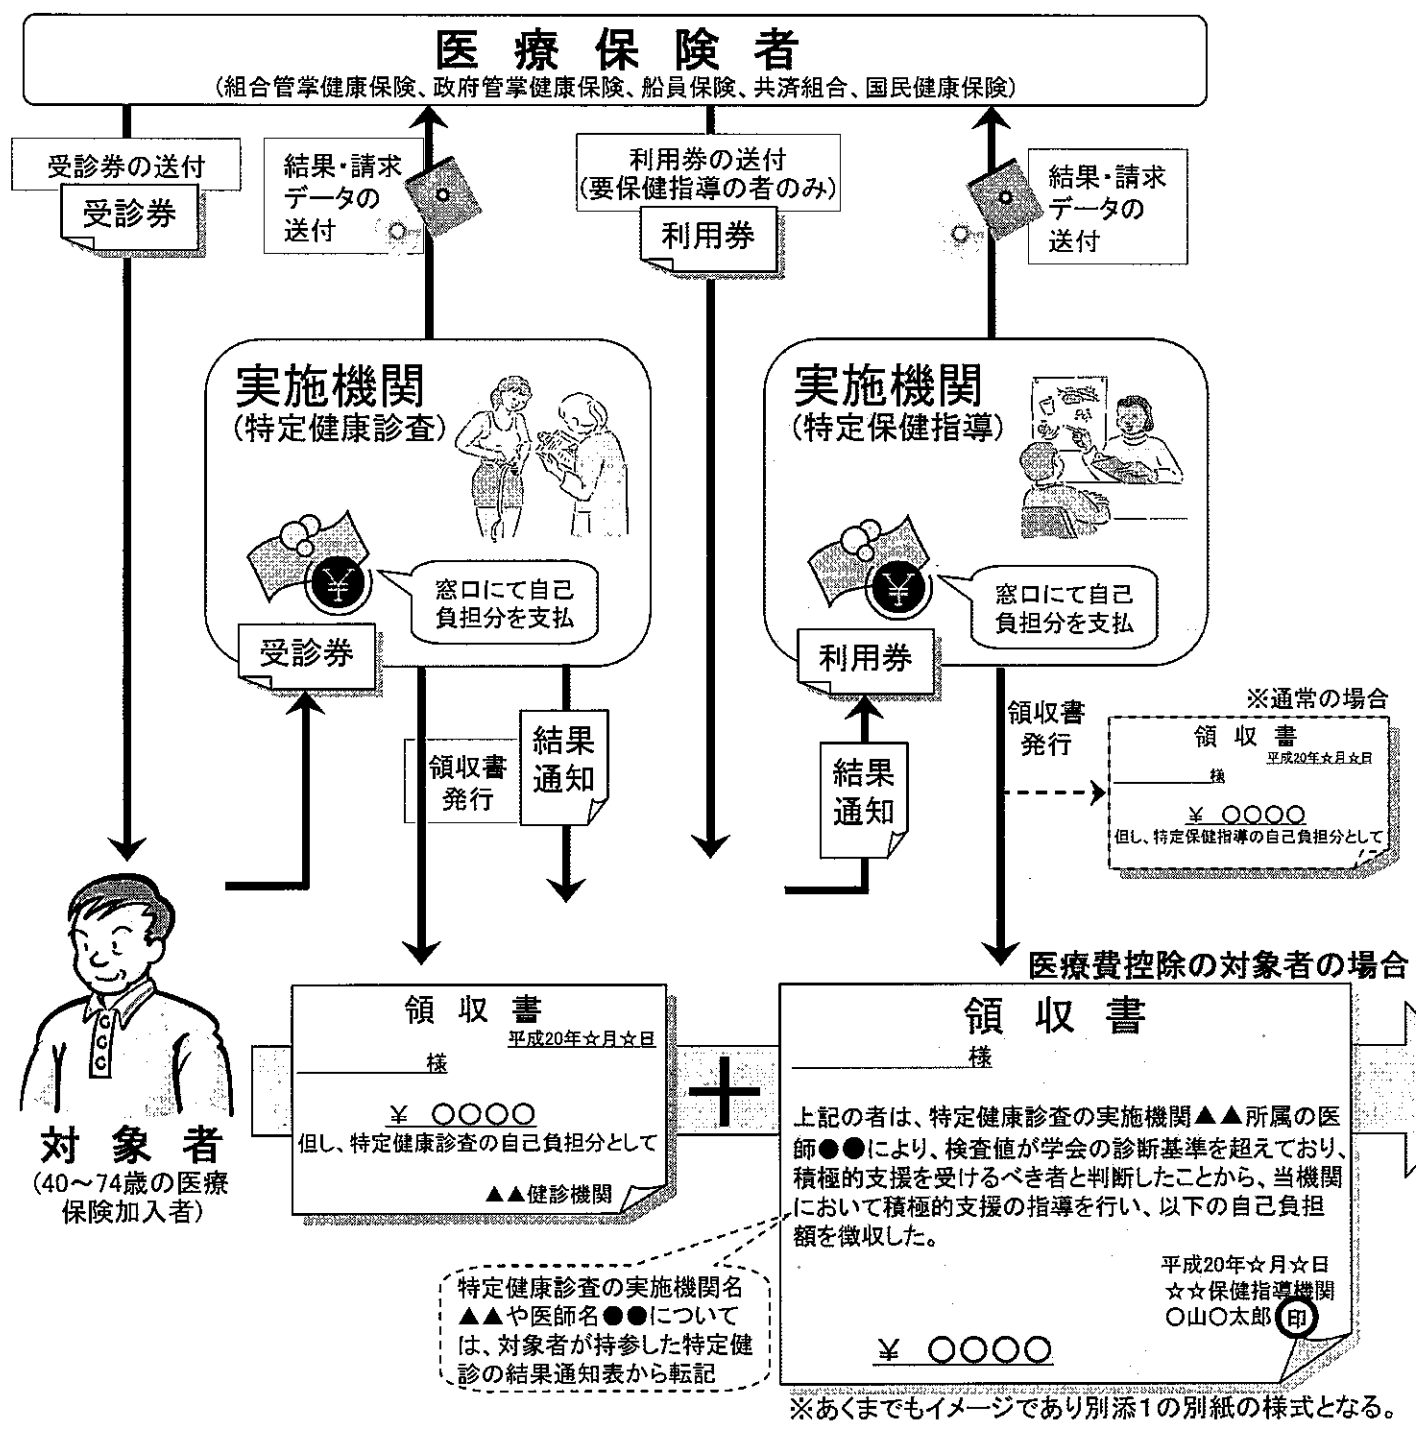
医 療 保 険 者
（組合管掌健康保険、政府管掌健康保険、船員保険、共済組合、国民健康保険）

受診券の送付
受診券

結果・請求データの送付

利用券の送付（要保健指導の者のみ）
利用券

結果・請求データの送付

実施機関（特定健康診査）
窓口にて自己負担分を支払
受診券

実施機関（特定保健指導）
窓口にて自己負担分を支払
利用券

領収書発行
結果通知

結果通知

領収書発行

※通常の場合
領 収 書
平成20年☆月☆日
様
¥ ○○○○
但し、特定保健指導の自己負担分として

対 象 者
（40～74歳の医療保険加入者）

領 収 書
平成20年☆月☆日
様
¥ ○○○○
但し、特定健康診査の自己負担分として
▲▲健診機関

医療費控除の対象者の場合
領 収 書
様
上記の者は、特定健康診査の実施機関▲▲所属の医師●●により、検査値が学会の診断基準を超えており、積極的支援を受けるべき者と判断したことから、当機関において積極的支援の指導を行い、以下の自己負担額を徴収した。
平成20年☆月☆日
☆☆保健指導機関
○山○太郎 印
¥ ○○○○

特定健康診査の実施機関名▲▲や医師名●●については、対象者が持参した特定健診の結果通知表から転記

※あくまでもイメージであり別添1の別紙の様式となる。